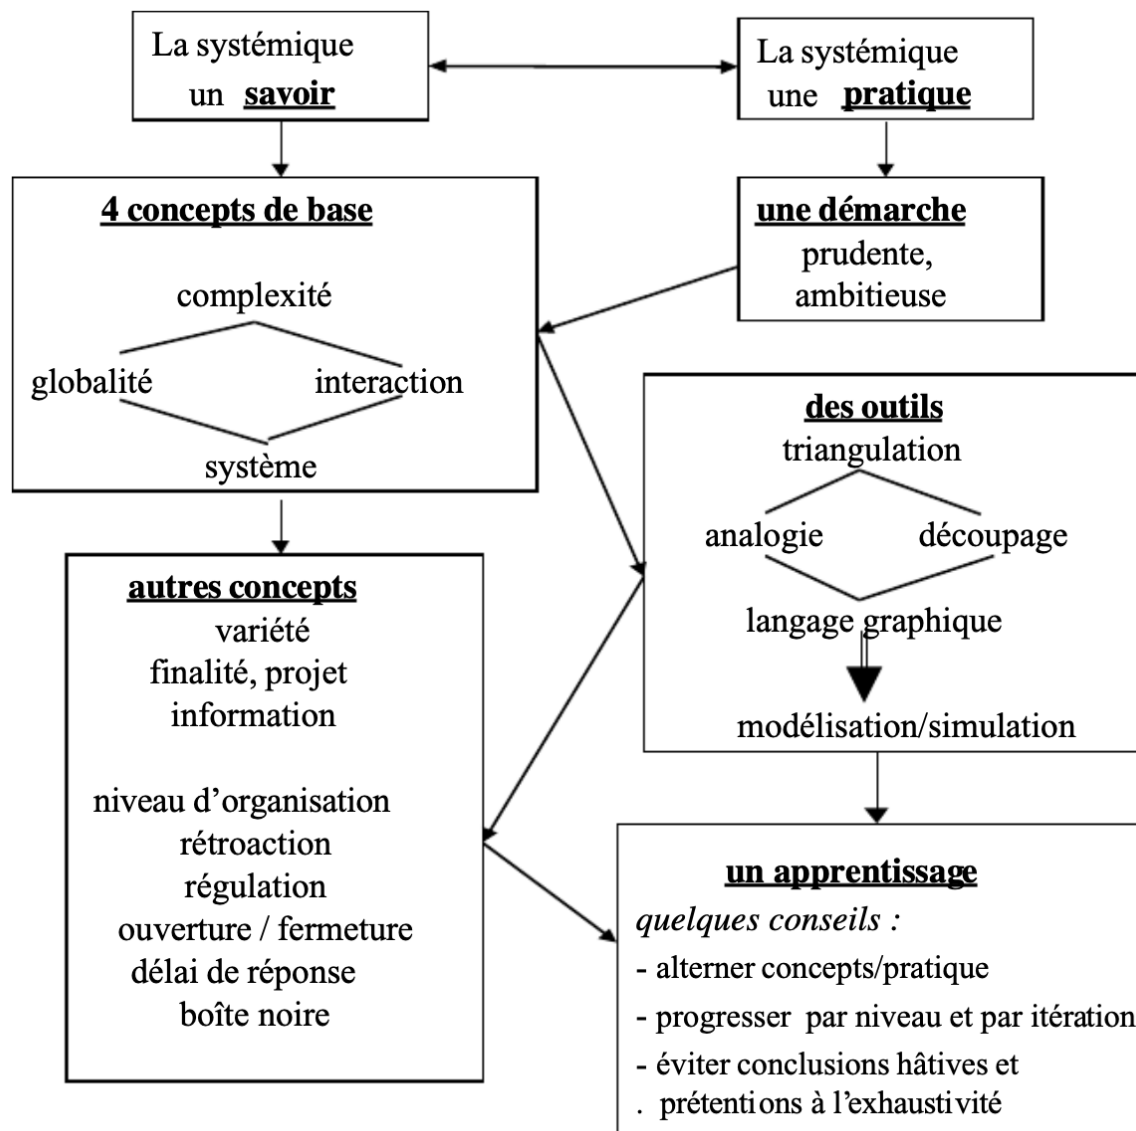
La systémique
un **savoir**

La systémique
une **pratique**

**4 concepts de base**
complexité
globalité interaction
système

**une démarche**
prudente,
ambitieuse

**des outils**
triangulation
analogie découpage
langage graphique
modélisation/simulation

**autres concepts**
variété
finalité, projet
information

niveau d'organisation
rétroaction
régulation
ouverture / fermeture
délai de réponse
boîte noire

**un apprentissage**
*quelques conseils :*
- alterner concepts/pratique
- progresser par niveau et par itération
- éviter conclusions hâtives et
. prétentions à l'exhaustivité